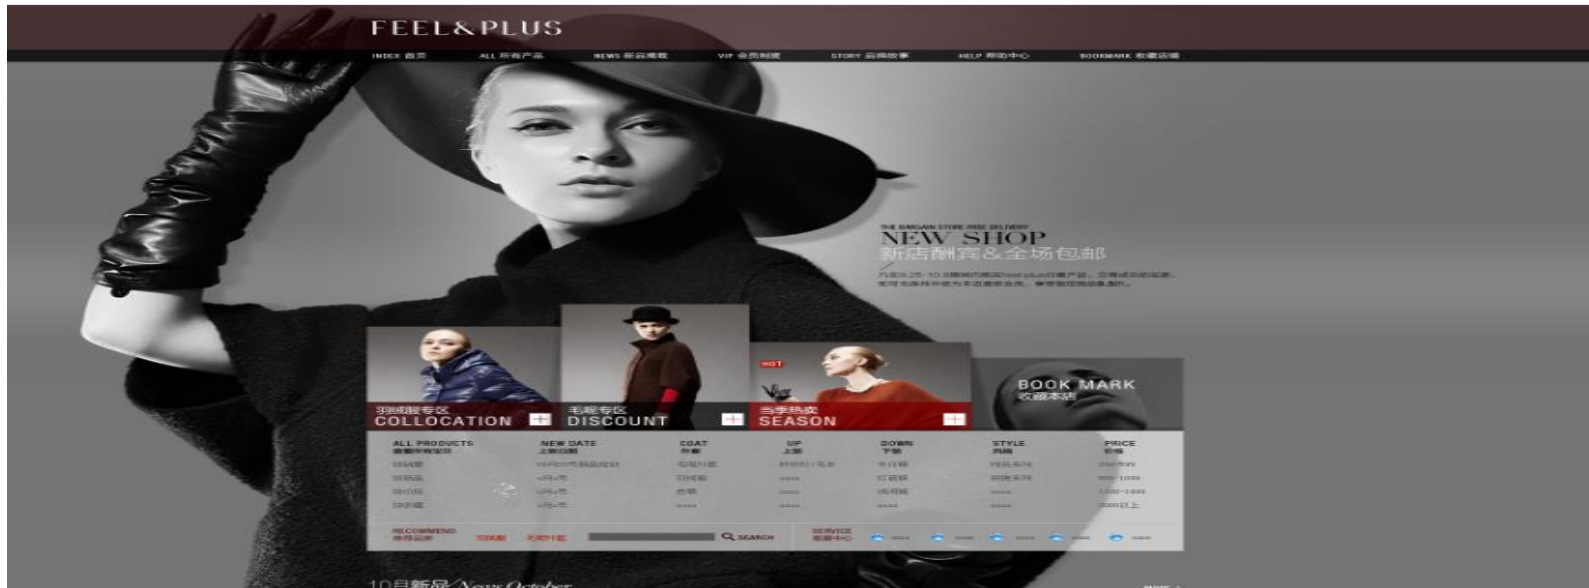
FEEL&PLUS

INDEX 首页 ALL 所有产品 NEWS 新品推荐 VIP 会员制度 STORY 品牌故事 HELP 帮助中心 BOOKMARK 收藏店铺

THE BARGAIN STORE FREE DELIVERY
NEW SHOP
新店酬宾&全场包邮

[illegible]

羽绒服专区
COLLOCATION

毛呢专区
DISCOUNT

HOT
当季热卖
SEASON

BOOK MARK
收藏本店

ALL PRODUCTS 查看所有宝贝 | NEW DATE 上新日期 | COAT 外套 | UP 上装 | DOWN 下装 | STYLE 风格 | PRICE 价格

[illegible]

RECOMMEND 推荐品类 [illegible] SEARCH SERVICE 客服中心 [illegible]

10月新品 News October